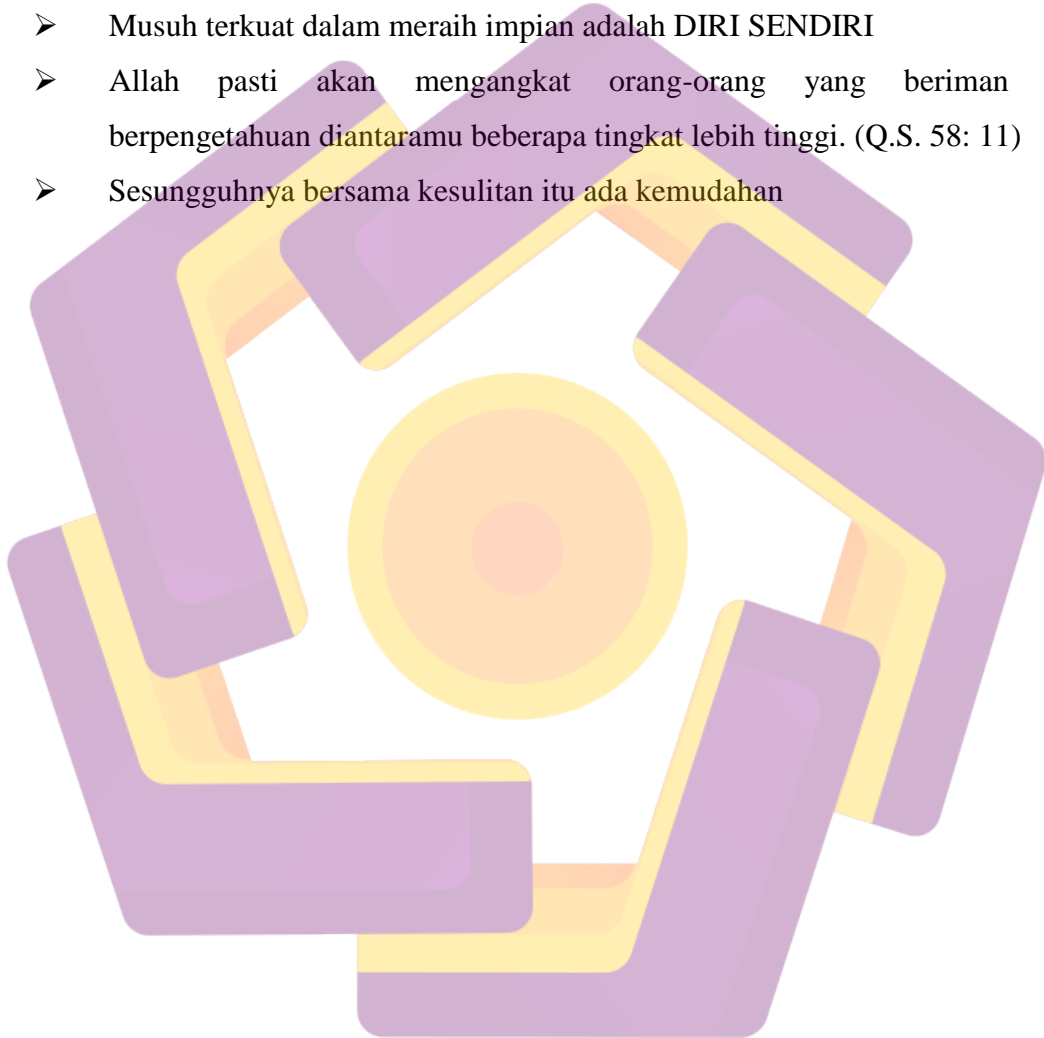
➢ Musuh terkuat dalam meraih impian adalah DIRI SENDIRI

➢ Allah pasti akan mengangkat orang-orang yang beriman berpengetahuan diantaramu beberapa tingkat lebih tinggi. (Q.S. 58: 11)

➢ Sesungguhnya bersama kesulitan itu ada kemudahan